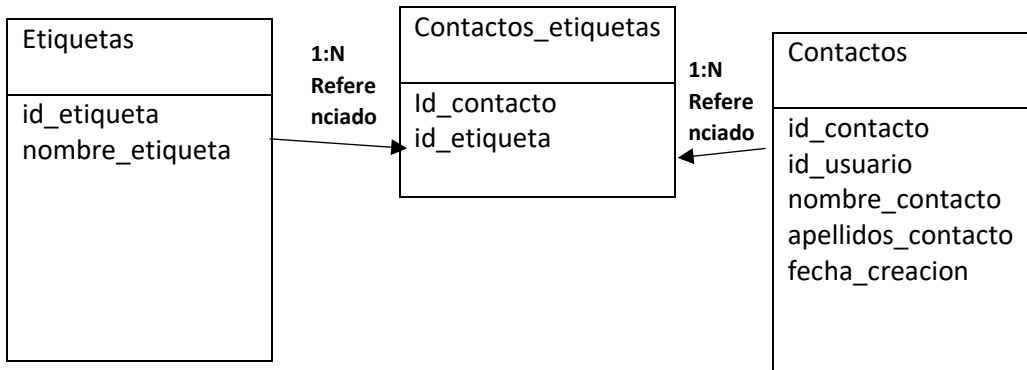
Etiquetas

id_etiqueta
nombre_etiqueta

1:N
Referenciado

Contactos_etiquetas

Id_contacto
id_etiqueta

1:N
Referenciado

Contactos

id_contacto
id_usuario
nombre_contacto
apellidos_contacto
fecha_creacion